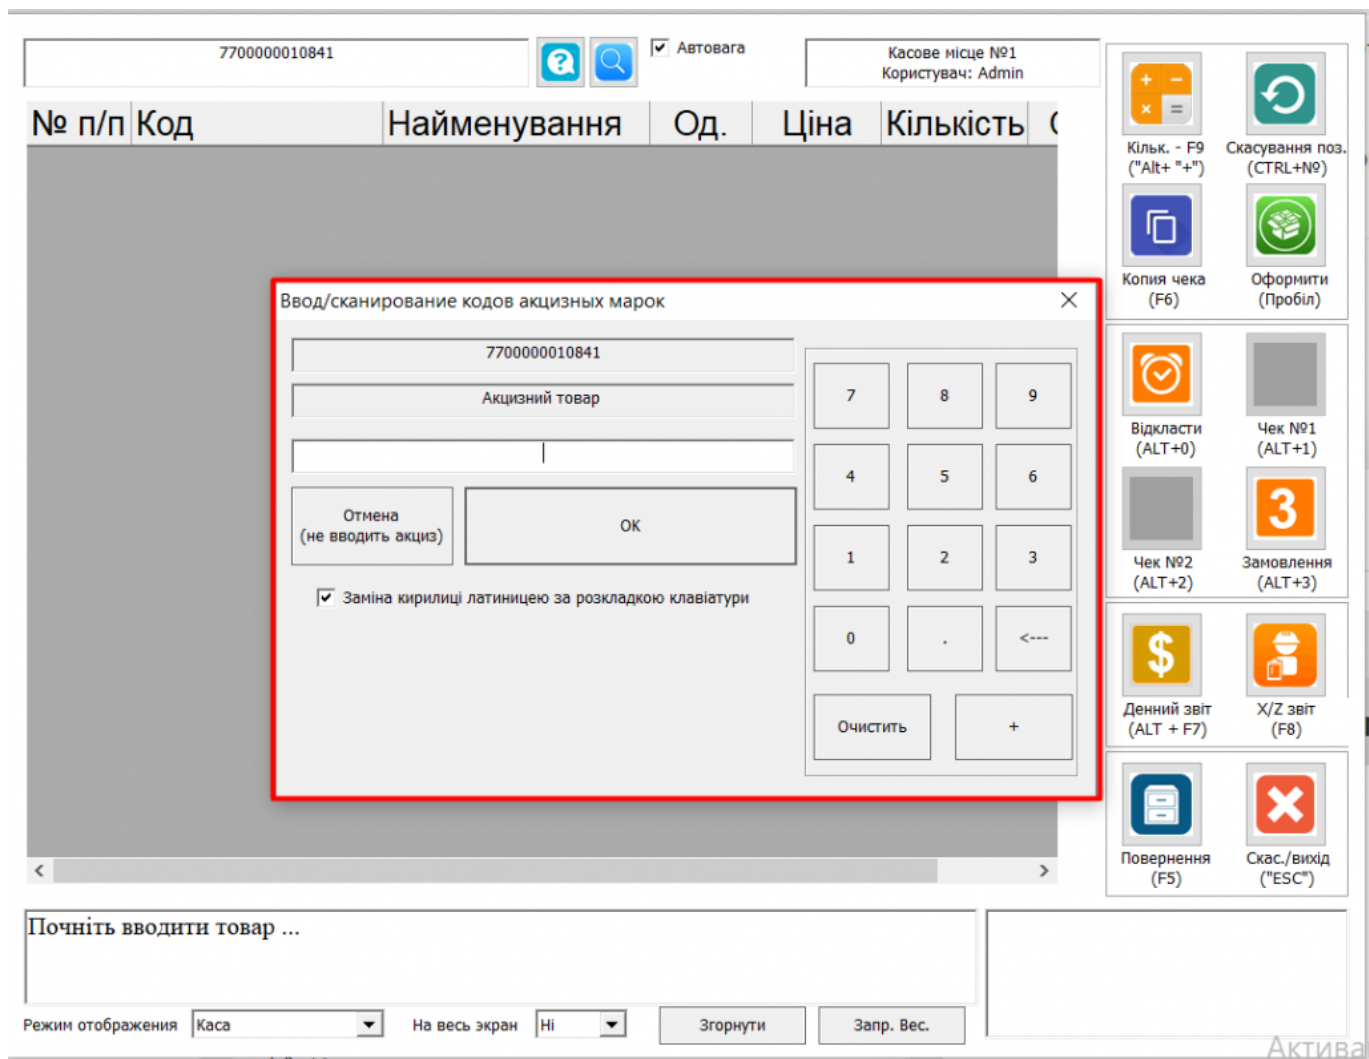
7700000010841

Автовага

Касове місце №1
Користувач: Admin

| № п/п | Код | Найменування | Од. | Ціна | Кількість |
|---|---|---|---|---|---|

Ввод/сканирование кодов акцизных марок

7700000010841

Акцизний товар

Отмена
(не вводить акциз)

ОК

Заміна кирилиці латиницею за розкладкою клавіатури

7 8 9
4 5 6
1 2 3
0 . <---
Очистить +

Кільк. - F9
("Alt+ "+")

Скасування поз.
(CTRL+№)

Копия чека
(F6)

Оформити
(Пробіл)

Відкласти
(ALT+0)

Чек №1
(ALT+1)

Чек №2
(ALT+2)

Замовлення
(ALT+3)

Денний звіт
(ALT + F7)

X/Z звіт
(F8)

Повернення
(F5)

Скас./вихід
("ESC")

Почніть вводити товар ...

Режим отображения Каса На весь экран Ні Згорнути Запр. Вес.

Актива